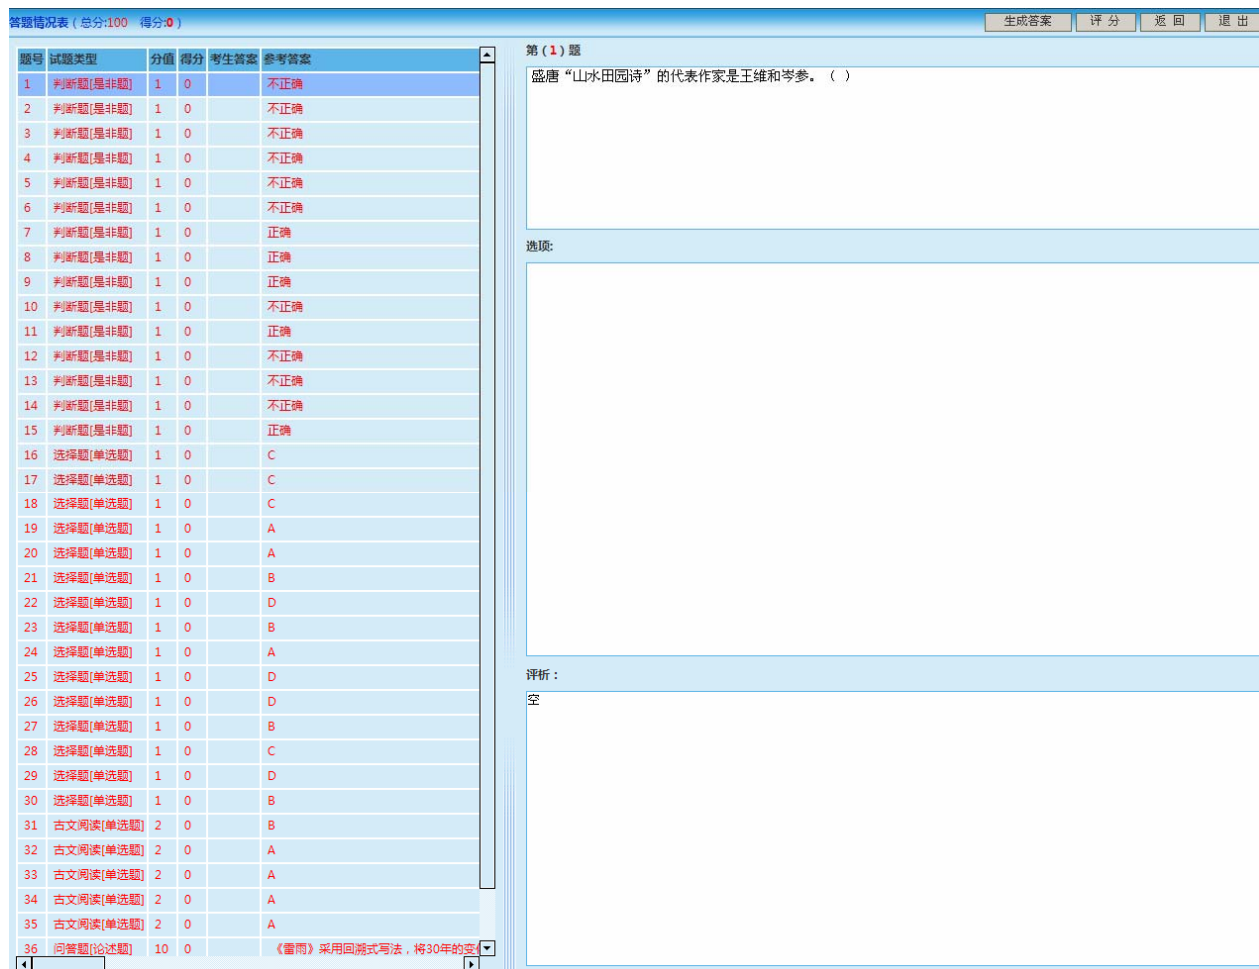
答题情况表 ( 总分:100 得分:0 )

生成答案 评 分 返 回 退 出

| 题号 | 试题类型 | 分值 | 得分 | 考生答案 | 参考答案 |
|---|---|---|---|---|---|
| 1 | 判断题[是非题] | 1 | 0 | | 不正确 |
| 2 | 判断题[是非题] | 1 | 0 | | 不正确 |
| 3 | 判断题[是非题] | 1 | 0 | | 不正确 |
| 4 | 判断题[是非题] | 1 | 0 | | 不正确 |
| 5 | 判断题[是非题] | 1 | 0 | | 不正确 |
| 6 | 判断题[是非题] | 1 | 0 | | 不正确 |
| 7 | 判断题[是非题] | 1 | 0 | | 正确 |
| 8 | 判断题[是非题] | 1 | 0 | | 正确 |
| 9 | 判断题[是非题] | 1 | 0 | | 正确 |
| 10 | 判断题[是非题] | 1 | 0 | | 不正确 |
| 11 | 判断题[是非题] | 1 | 0 | | 正确 |
| 12 | 判断题[是非题] | 1 | 0 | | 不正确 |
| 13 | 判断题[是非题] | 1 | 0 | | 不正确 |
| 14 | 判断题[是非题] | 1 | 0 | | 不正确 |
| 15 | 判断题[是非题] | 1 | 0 | | 正确 |
| 16 | 选择题[单选题] | 1 | 0 | | C |
| 17 | 选择题[单选题] | 1 | 0 | | C |
| 18 | 选择题[单选题] | 1 | 0 | | C |
| 19 | 选择题[单选题] | 1 | 0 | | A |
| 20 | 选择题[单选题] | 1 | 0 | | A |
| 21 | 选择题[单选题] | 1 | 0 | | B |
| 22 | 选择题[单选题] | 1 | 0 | | D |
| 23 | 选择题[单选题] | 1 | 0 | | B |
| 24 | 选择题[单选题] | 1 | 0 | | A |
| 25 | 选择题[单选题] | 1 | 0 | | D |
| 26 | 选择题[单选题] | 1 | 0 | | D |
| 27 | 选择题[单选题] | 1 | 0 | | B |
| 28 | 选择题[单选题] | 1 | 0 | | C |
| 29 | 选择题[单选题] | 1 | 0 | | D |
| 30 | 选择题[单选题] | 1 | 0 | | B |
| 31 | 古文阅读[单选题] | 2 | 0 | | B |
| 32 | 古文阅读[单选题] | 2 | 0 | | A |
| 33 | 古文阅读[单选题] | 2 | 0 | | A |
| 34 | 古文阅读[单选题] | 2 | 0 | | A |
| 35 | 古文阅读[单选题] | 2 | 0 | | A |
| 36 | 问答题[论述题] | 10 | 0 | | 《雷雨》采用回溯式写法，将30年的变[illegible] |

第 ( 1 ) 题

盛唐“山水田园诗”的代表作家是王维和岑参。（ ）

选项:

评析：

空